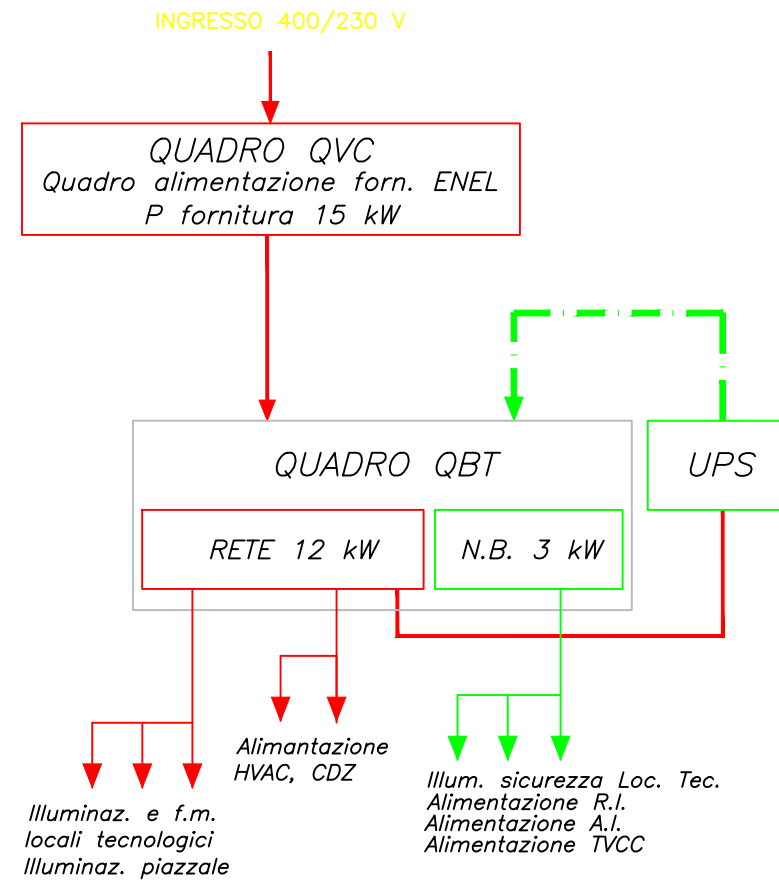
INGRESSO 400/230 V

QUADRO QVC
Quadro alimentazione forn. ENEL
P fornitura 15 kW

QUADRO QBT

RETE 12 kW

N.B. 3 kW

UPS

Illuminaz. e f.m.
locali tecnologici
Illuminaz. piazzale

Alimantazione
HVAC, CDZ

Illum. sicurezza Loc. Tec.
Alimentazione R.I.
Alimentazione A.I.
Alimentazione TVCC